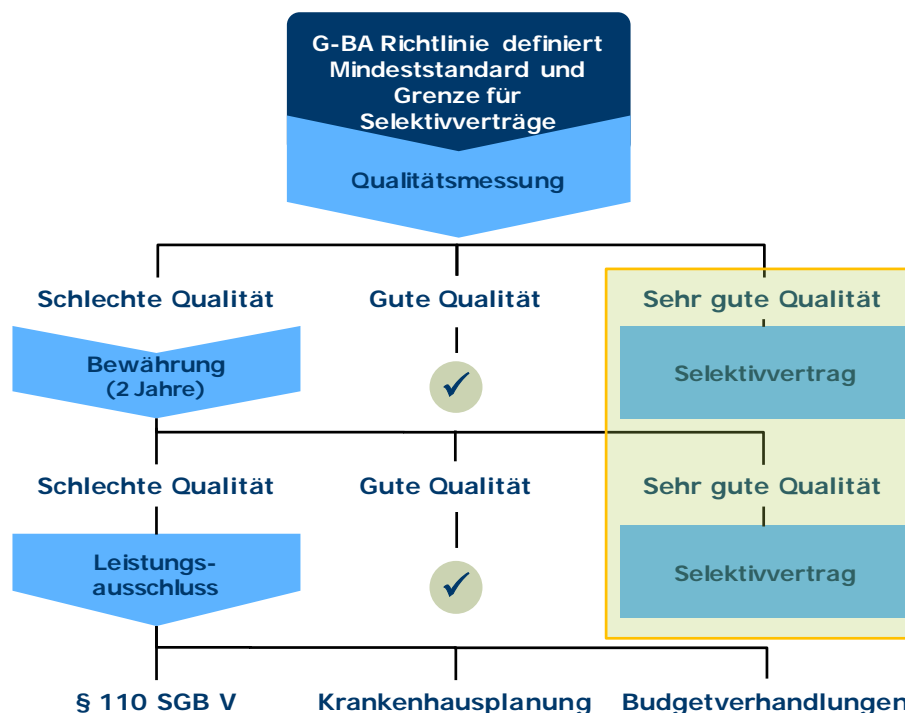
G-BA Richtlinie definiert Mindeststandard und Grenze für Selektivverträge

Qualitätsmessung

Schlechte Qualität

Gute Qualität

Sehr gute Qualität

Bewährung (2 Jahre)

✓

Selektivvertrag

Schlechte Qualität

Gute Qualität

Sehr gute Qualität

Leistungsausschluss

✓

Selektivvertrag

§ 110 SGB V

Krankenhausplanung

Budgetverhandlungen